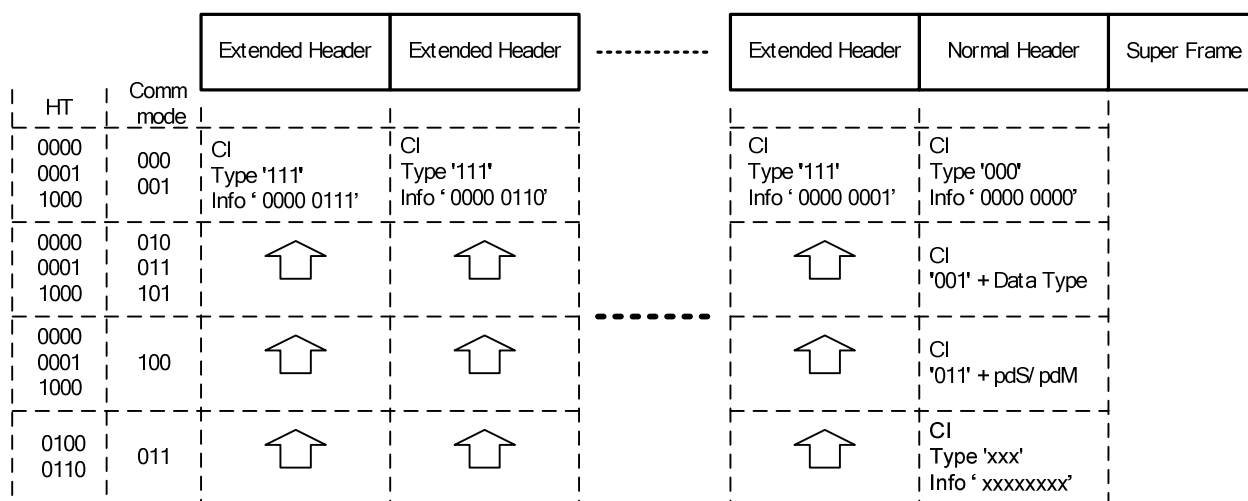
| | | Extended Header | Extended Header | ------------ | Extended Header | Normal Header | Super Frame |
|---|---|---|---|---|---|---|---|
| HT | Comm mode | | | | | | |
| 0000 0001 1000 | 000 001 | CI Type '111' Info ' 0000 0111' | CI Type '111' Info ' 0000 0110' | | CI Type '111' Info ' 0000 0001' | CI Type '000' Info ' 0000 0000' | |
| 0000 0001 1000 | 010 011 101 | | | | | CI '001' + Data Type | |
| 0000 0001 1000 | 100 | | | ------ | | CI '011' + pdS/ pdM | |
| 0100 0110 | 011 | | | | | CI Type 'xxx' Info ' xxxxxxxx' | |